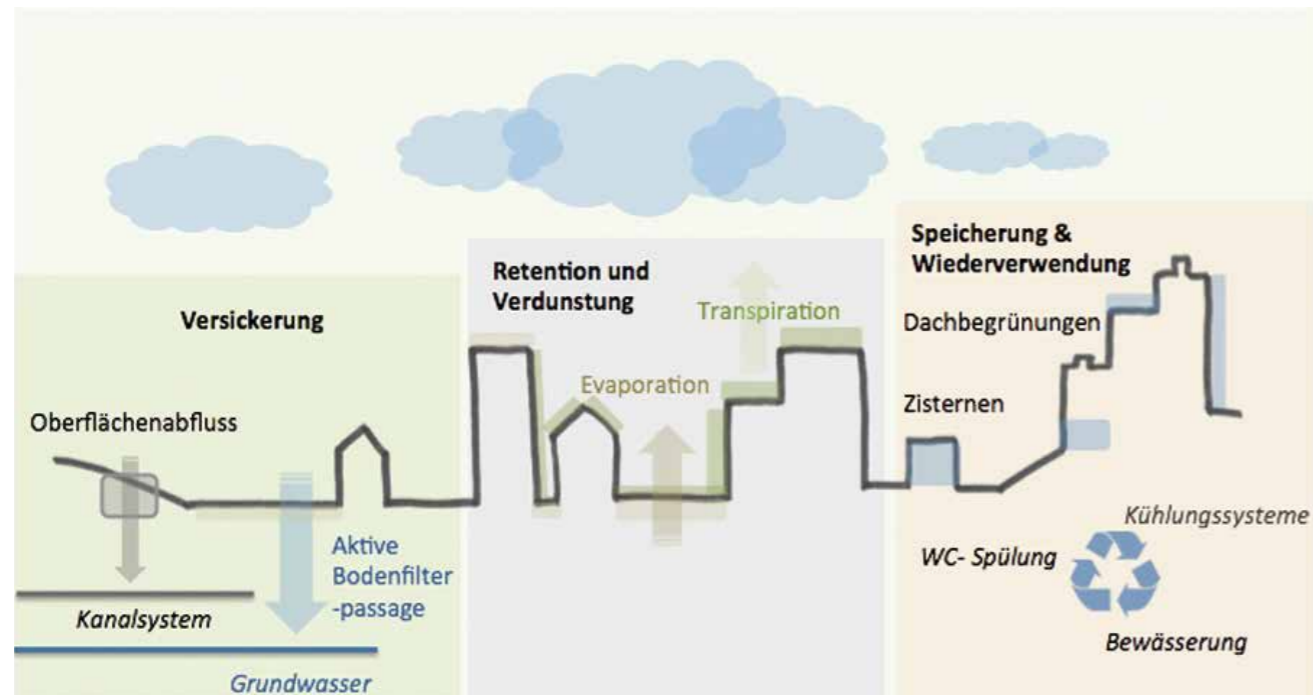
Versickerung

Oberflächenabfluss

Aktive Bodenfilter -passage

Kanalsystem

Grundwasser

Retention und Verdunstung

Transpiration

Evaporation

Speicherung & Wiederverwendung

Dachbegrünungen

Zisternen

Kühlungssysteme

WC- Spülung

Bewässerung